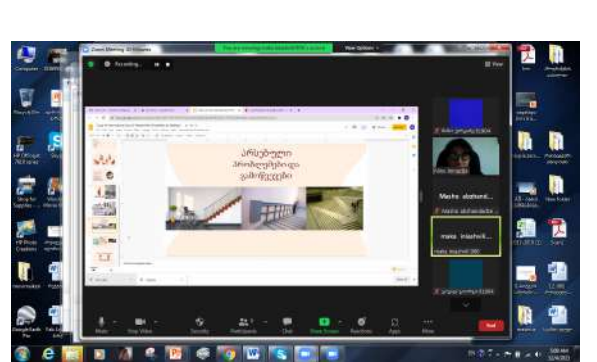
Zoom Meeting 40 Minutes
View Options
Recording...
არსებული პრობლემები და გამოწვევები
Maiko abuladze
Maiko abuladze
maka mischeli
maka mischeli
Mute
Stop Video
Security
Participants
Chat
Share Screen
Reactions
Apps
More
End
Computer
Recycle Bin
Google Earth Pro